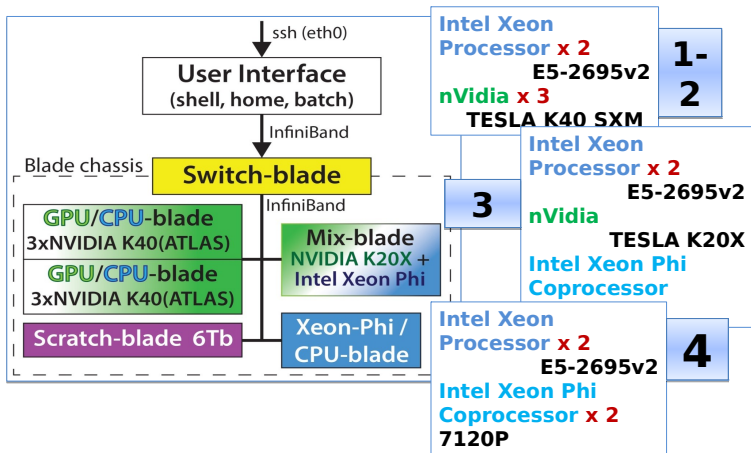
ssh (eth0)

User Interface
(shell, home, batch)

InfiniBand

Blade chassis

Switch-blade

InfiniBand

GPU/CPU-blade
3xNVIDIA K40(ATLAS)

GPU/CPU-blade
3xNVIDIA K40(ATLAS)

Mix-blade
NVIDIA K20X +
Intel Xeon Phi

Scratch-blade 6Tb

Xeon-Phi /
CPU-blade

Intel Xeon
Processor x 2
E5-2695v2
nVidia x 3
TESLA K40 SXM

1-
2

3

Intel Xeon
Processor x 2
E5-2695v2
nVidia
TESLA K20X
Intel Xeon Phi
Coprocessor

Intel Xeon
Processor x 2
E5-2695v2
Intel Xeon Phi
Coprocessor x 2
7120P

4